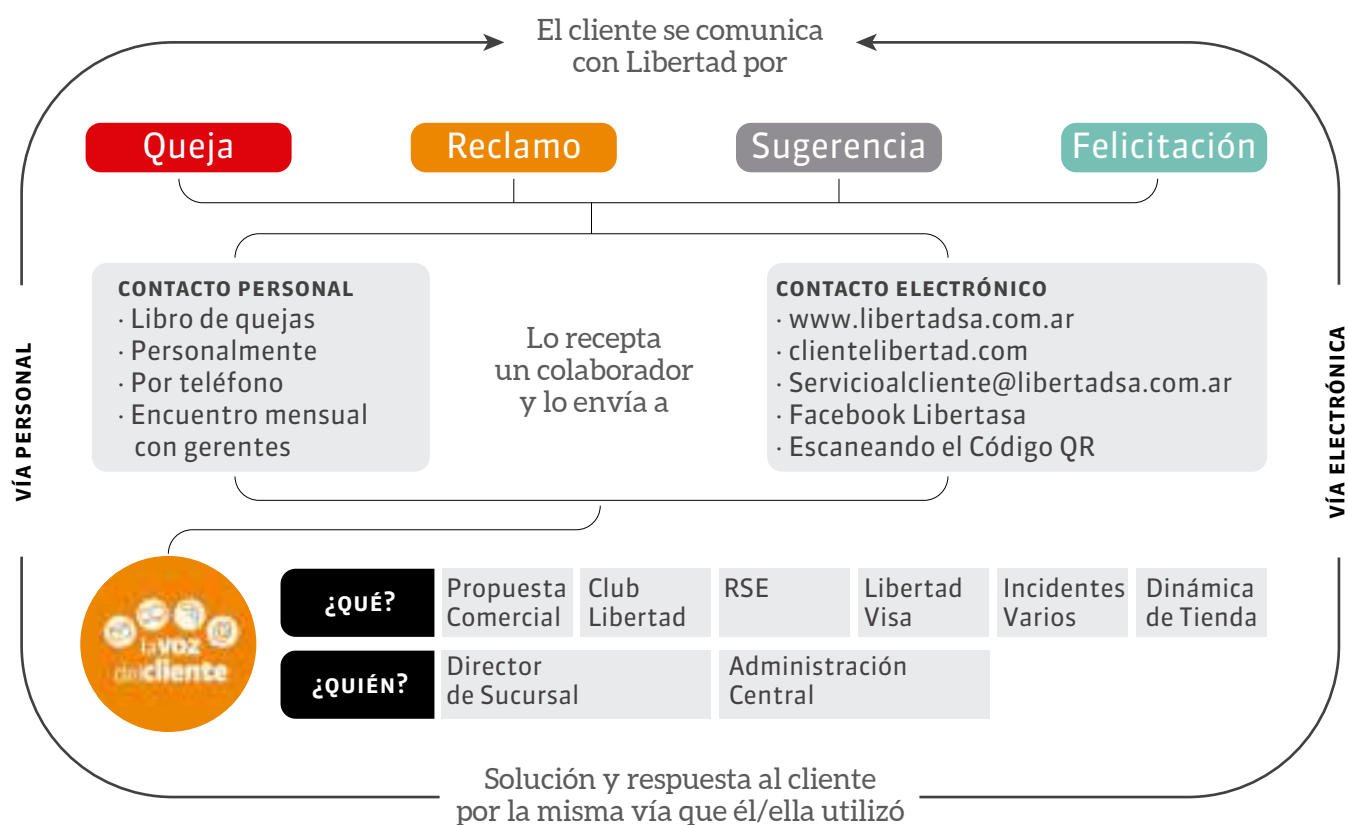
El cliente se comunica con Libertad por

Queja

Reclamo

Sugerencia

Felicitación

VÍA PERSONAL

CONTACTO PERSONAL
· Libro de quejas
· Personalmente
· Por teléfono
· Encuentro mensual con gerentes

Lo recepta un colaborador y lo envía a

CONTACTO ELECTRÓNICO
· www.libertadsa.com.ar
· clientelibertad.com
· Servicioalcliente@libertadsa.com.ar
· Facebook Libertasa
· Escaneando el Código QR

VÍA ELECTRÓNICA

la voz del cliente

| ¿QUÉ? | Propuesta Comercial | Club Libertad | RSE | Libertad Visa | Incidentes Varios | Dinámica de Tienda |
|---|---|---|---|---|---|---|
| ¿QUIÉN? | Director de Sucursal | | Administración Central | | | |

Solución y respuesta al cliente por la misma vía que él/ella utilizó